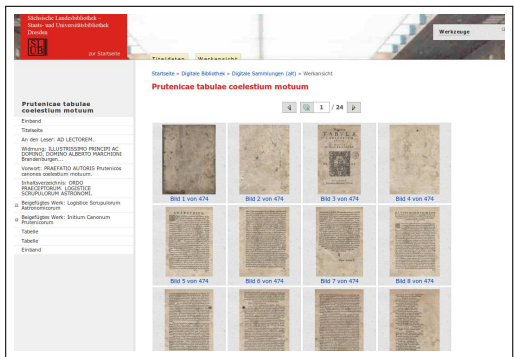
Sächsische Landesbibliothek - Staats- und Universitätsbibliothek Dresden

SLUB

zur Startseite

Titeldaten

Werkansicht

Werkzeuge

Startseite » Digitale Bibliothek » Digitale Sammlungen (alt) » Werkansicht

Prutenicae tabulae coelestium motuum

1 / 24

Prutenicae tabulae coelestium motuum

Einband

Titelseite

An den Leser: AD LECTOREM.

Widmung: ILLUSTRISSIMO PRINCIPI AC DOMINO, DOMINO ALBERTO MARCHIONI Brandenburgen...

Vorwort: PRAEFATIO AUTORIS Prutenicos canones coelestium motuum.

Inhaltsverzeichnis: ORDO PRAECEPTORUM. LOGISTICE SCRUPULORUM ASTRONOMI.

Beigefügtes Werk: Logistice Scrupulorum Astronomicorum

Beigefügtes Werk: Initium Canonum Prutenicorum

Tabelle

Tabelle

Einband

Bild 1 von 474

Bild 2 von 474

Bild 3 von 474

Bild 4 von 474

Bild 5 von 474

Bild 6 von 474

Bild 7 von 474

Bild 8 von 474